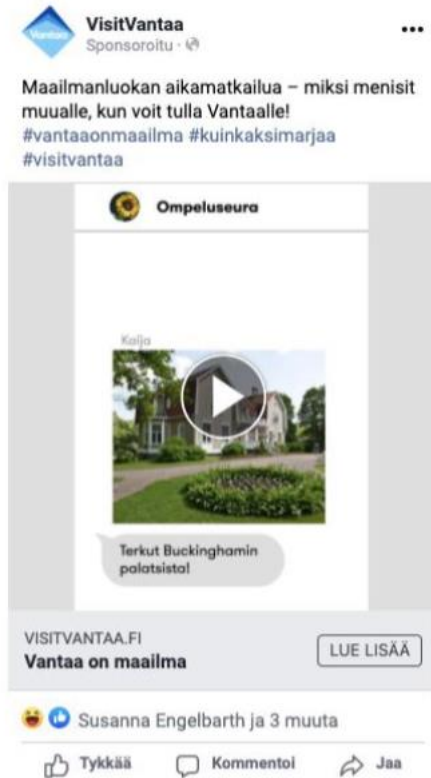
VisitVantaa
Sponsoroitu ·

...

Maailmanluokan aikamatkailua – miksi menisit muualle, kun voit tulla Vantaalle! #vantaaonmaailma #kuinkaksimarjaa #visitvantaa

Ompeluseura

Kaija

Terkut Buckinghamin palatsista!

VISITVANTAA.FI
Vantaa on maailma

LUE LISÄÄ

Susanna Engelbarth ja 3 muuta

Tykkää Kommentoi Jaa